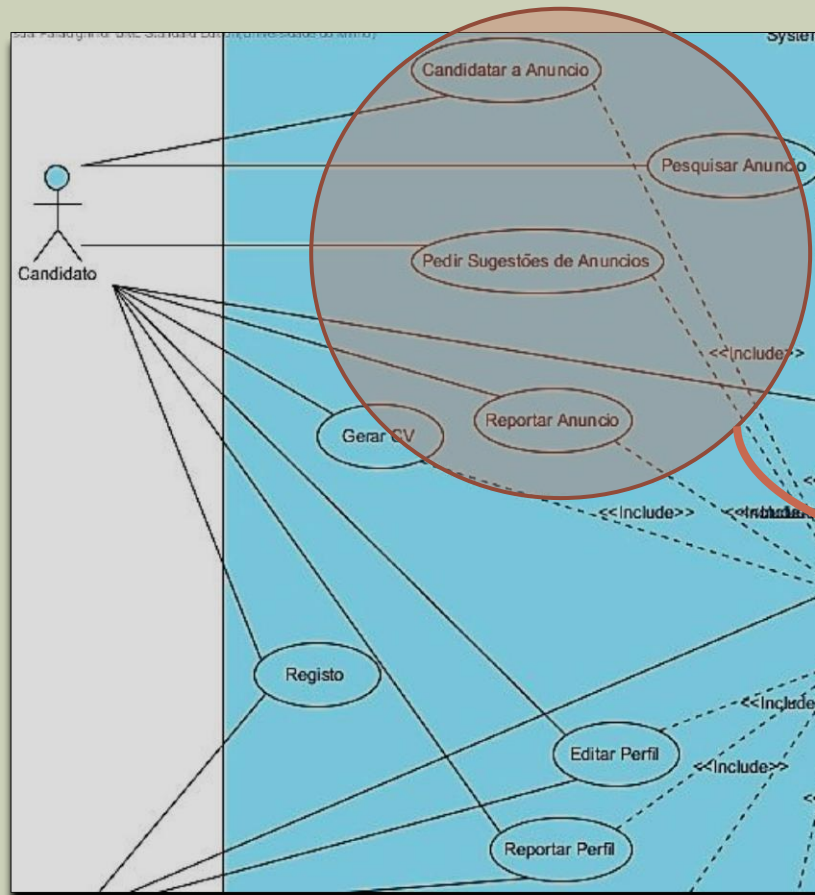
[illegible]
System

Candidatar a Anuncio

Pesquisar Anuncio

Candidato

Pedir Sugestões de Anuncios

<<Include>>

Reportar Anuncio

Gerar CV

<<Include>>

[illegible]

Registo

<<Include>>

Editar Perfil

<<Include>>

Reportar Perfil